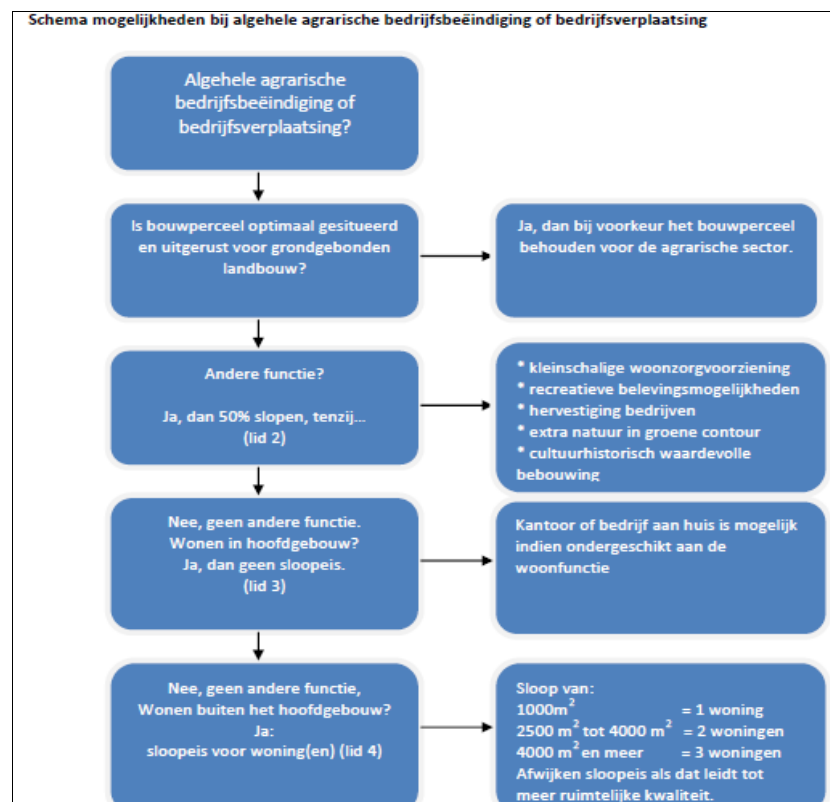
Schema mogelijkheden bij algehele agrarische bedrijfsbeëindiging of bedrijfsverplaatsing

Algehele agrarische bedrijfsbeëindiging of bedrijfsverplaatsing?

Is bouwperceel optimaal gesitueerd en uitgerust voor grondgebonden landbouw?

Ja, dan bij voorkeur het bouwperceel behouden voor de agrarische sector.

Andere functie?

Ja, dan 50% slopen, tenzij…
(lid 2)

* kleinschalige woonzorgvoorziening
* recreatieve belevingsmogelijkheden
* hervestiging bedrijven
* extra natuur in groene contour
* cultuurhistorisch waardevolle bebouwing

Nee, geen andere functie.
Wonen in hoofdgebouw?
Ja, dan geen sloopeis.
(lid 3)

Kantoor of bedrijf aan huis is mogelijk indien ondergeschikt aan de woonfunctie

Nee, geen andere functie,
Wonen buiten het hoofdgebouw?
Ja:
sloopeis voor woning(en) (lid 4)

Sloop van:
$1000m^2$ = 1 woning
$2500\ m^2$ tot $4000\ m^2$ = 2 woningen
$4000\ m^2$ en meer = 3 woningen
Afwijken sloopeis als dat leidt tot meer ruimtelijke kwaliteit.